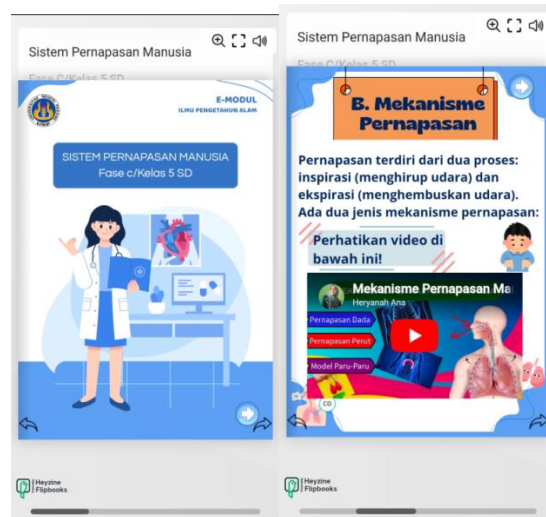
Sistem Pernapasan Manusia

Fase C/Kelas 5 SD

E-MODUL
ILMU PENGETAHUAN ALAM

SISTEM PERNAPASAN MANUSIA
Fase c/Kelas 5 SD

Heyzine Flipbooks

Sistem Pernapasan Manusia

Fase C/Kelas 5 SD

B. Mekanisme Pernapasan

Pernapasan terdiri dari dua proses: inspirasi (menghirup udara) dan ekspirasi (menghembuskan udara). Ada dua jenis mekanisme pernapasan:

Perhatikan video di bawah ini!

Mekanisme Pernapasan Ma
Heryanah Ana

Pernapasan Dada

Pernapasan Perut

Model Paru-Paru

CG

Heyzine Flipbooks